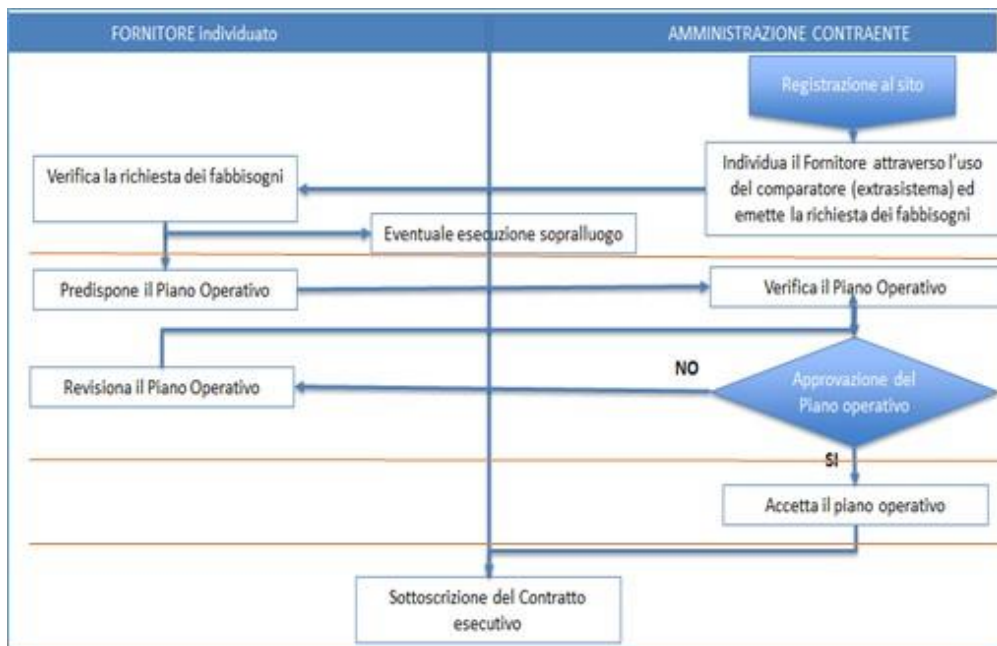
FORNITORE individuato

AMMINISTRAZIONE CONTRAENTE

Registrazione al sito

Individua il Fornitore attraverso l'uso del comparatore (extrasistema) ed emette la richiesta dei fabbisogni

Verifica la richiesta dei fabbisogni

Eventuale esecuzione sopralluogo

Predispone il Piano Operativo

Verifica il Piano Operativo

NO

Revisiona il Piano Operativo

Approvazione del Piano operativo

SI

Accetta il piano operativo

Sottoscrizione del Contratto esecutivo